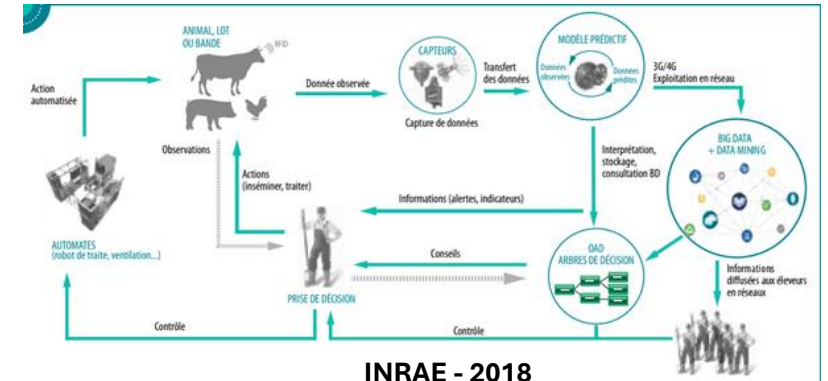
ANIMAL, LOT OU BANDE

RFID

Action automatisée

Donnée observée

CAPTEURS

Capture de données

Transfert des données

MODÈLE PRÉDICTIF

Données observées

Données prédites

3G/4G
Exploitation en réseau

Observations

Actions (inséminer, traiter)

Interprétation, stockage, consultation BD

BIG DATA + DATA MINING

Informations (alertes, indicateurs)

AUTOMATES (robot de traite, ventilation...)

Conseils

OAD ARBRES DE DÉCISION

Informations diffusées aux éleveurs en réseaux

PRISE DE DÉCISION

Contrôle

Contrôle

INRAE - 2018